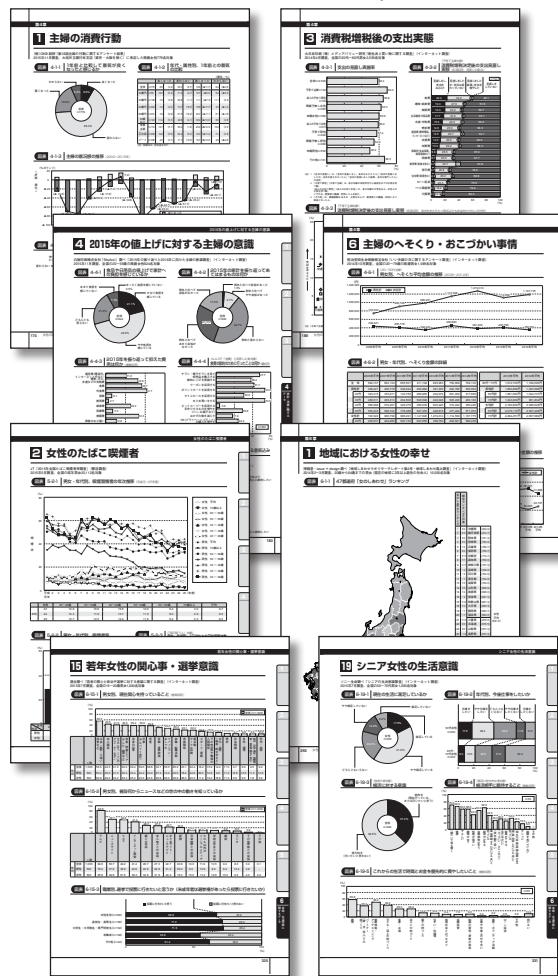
1 主婦の消費行動

3 消費税増税後の支出実態

4 2015年の値上げに対する主婦の意識

6 主婦のへそくり・おこづかい事情

2 女性のたばこ喫煙者

1 地域における女性の幸せ

47都道府県「女のしあわせ」ランキング

15 若年女性の関心事・選挙意識

19 シニア女性の生活意識